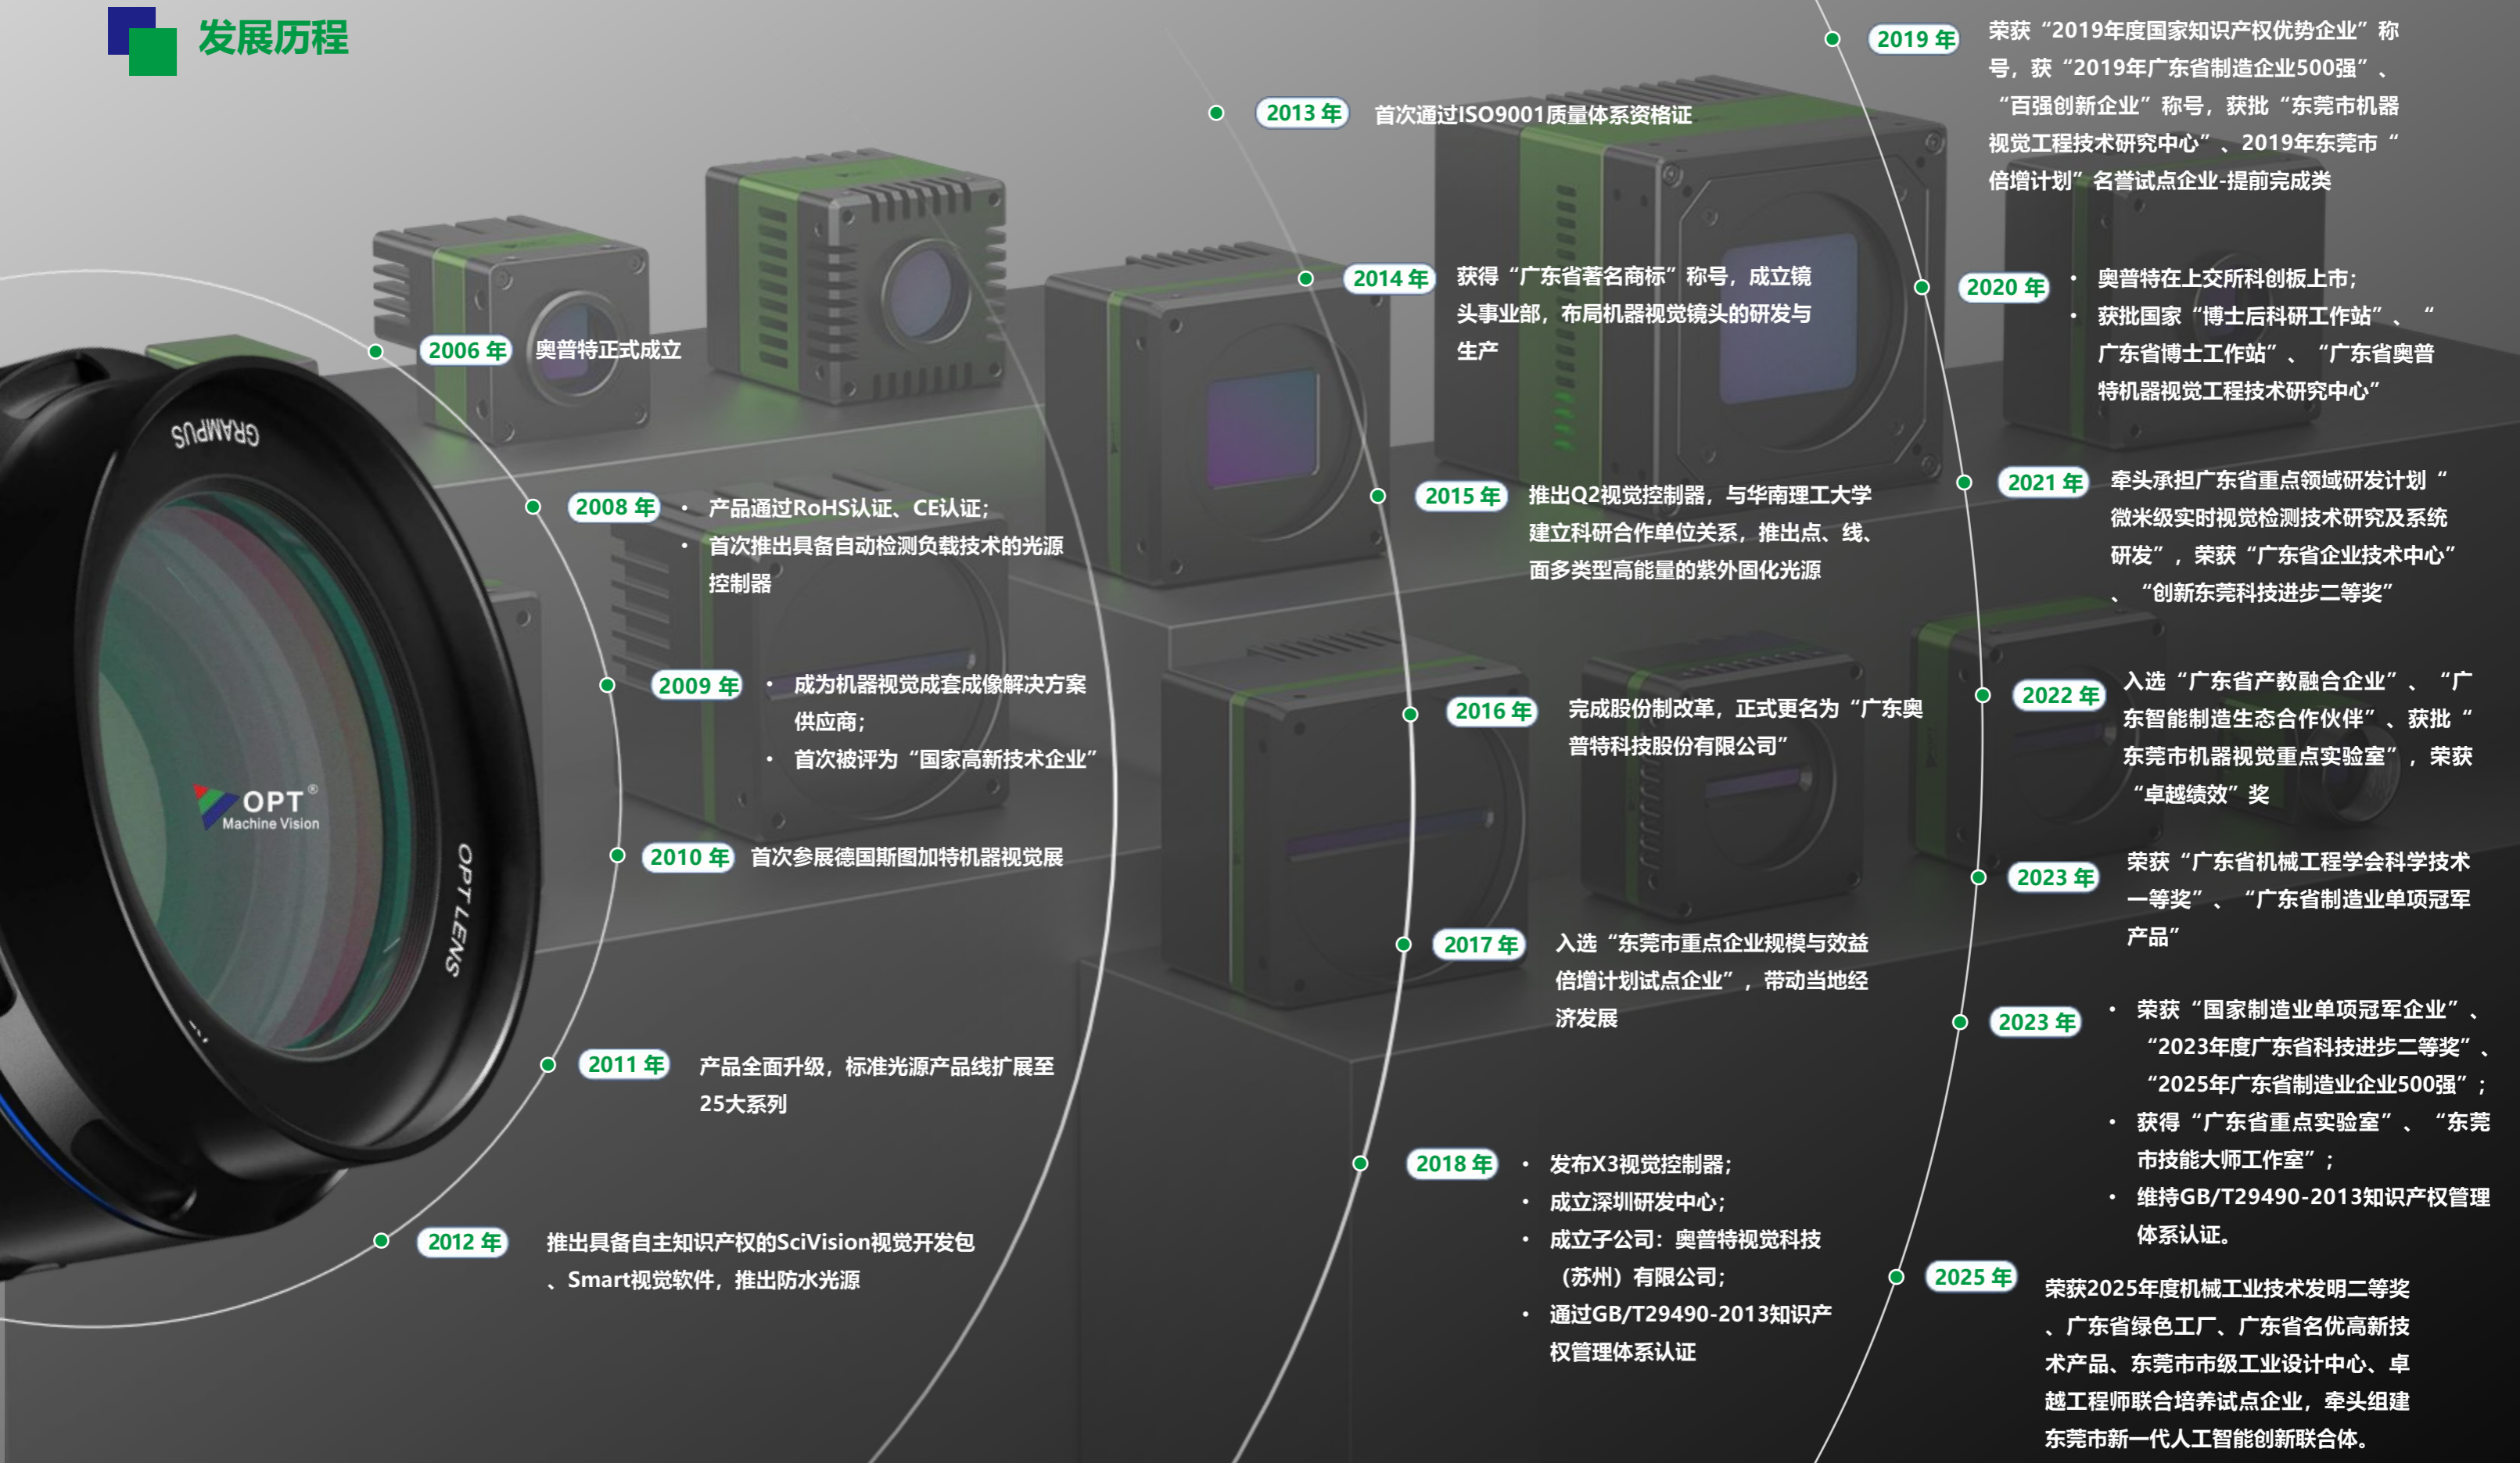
发展历程

GRAMPUS

OPT® Machine Vision

OPT LENS

2006 年 奥普特正式成立

2008 年
• 产品通过RoHS认证、CE认证；
• 首次推出具备自动检测负载技术的光源控制器

2009 年
• 成为机器视觉成套成像解决方案供应商；
• 首次被评为“国家高新技术企业”

2010 年 首次参展德国斯图加特机器视觉展

2011 年 产品全面升级，标准光源产品线扩展至25大系列

2012 年 推出具备自主知识产权的SciVision视觉开发包、Smart视觉软件，推出防水光源

2013 年 首次通过ISO9001质量体系资格证

2014 年 获得“广东省著名商标”称号，成立镜头事业部，布局机器视觉镜头的研发与生产

2015 年 推出Q2视觉控制器，与华南理工大学建立科研合作单位关系，推出点、线、面多类型高能量的紫外固化光源

2016 年 完成股份制改革，正式更名为“广东奥普特科技股份有限公司”

2017 年 入选“东莞市重点企业规模与效益倍增计划试点企业”，带动当地经济发展

2018 年
• 发布X3视觉控制器；
• 成立深圳研发中心；
• 成立子公司：奥普特视觉科技（苏州）有限公司；
• 通过GB/T29490-2013知识产权管理体系认证

2019 年 荣获“2019年度国家知识产权优势企业”称号，获“2019年广东省制造企业500强”、“百强创新企业”称号，获批“东莞市机器视觉工程技术研究中心”、2019年东莞市“倍增计划”名誉试点企业-提前完成类

2020 年
• 奥普特在上交所科创板上市；
• 获批国家“博士后科研工作站”、“广东省博士工作站”、“广东省奥普特机器视觉工程技术研究中心”

2021 年 牵头承担广东省重点领域研发计划“微米级实时视觉检测技术研究及系统研发”，荣获“广东省企业技术中心”、“创新东莞科技进步二等奖”

2022 年 入选“广东省产教融合企业”、“广东智能制造生态合作伙伴”、获批“东莞市机器视觉重点实验室”，荣获“卓越绩效”奖

2023 年 荣获“广东省机械工程学会科学技术一等奖”、“广东省制造业单项冠军产品”

2023 年
• 荣获“国家制造业单项冠军企业”、“2023年度广东省科技进步二等奖”、“2025年广东省制造业企业500强”；
• 获得“广东省重点实验室”、“东莞市技能大师工作室”；
• 维持GB/T29490-2013知识产权管理体系认证。

2025 年 荣获2025年度机械工业技术发明二等奖、广东省绿色工厂、广东省名优高新技术产品、东莞市市级工业设计中心、卓越工程师联合培养试点企业，牵头组建东莞市新一代人工智能创新联合体。